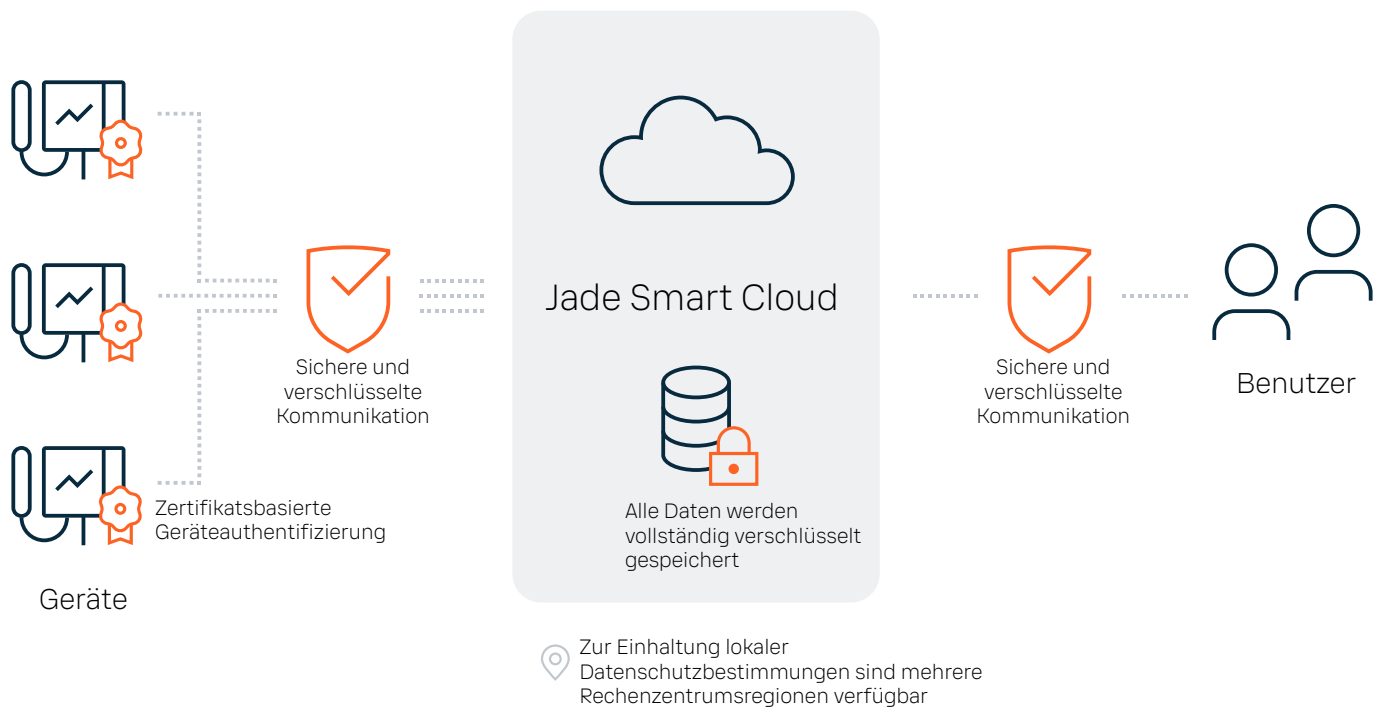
Sichere und verschlüsselte Kommunikation

Zertifikatsbasierte Geräteauthentifizierung

Geräte

Jade Smart Cloud

Alle Daten werden vollständig verschlüsselt gespeichert

Sichere und verschlüsselte Kommunikation

Benutzer

Zur Einhaltung lokaler Datenschutzbestimmungen sind mehrere Rechenzentrumsregionen verfügbar